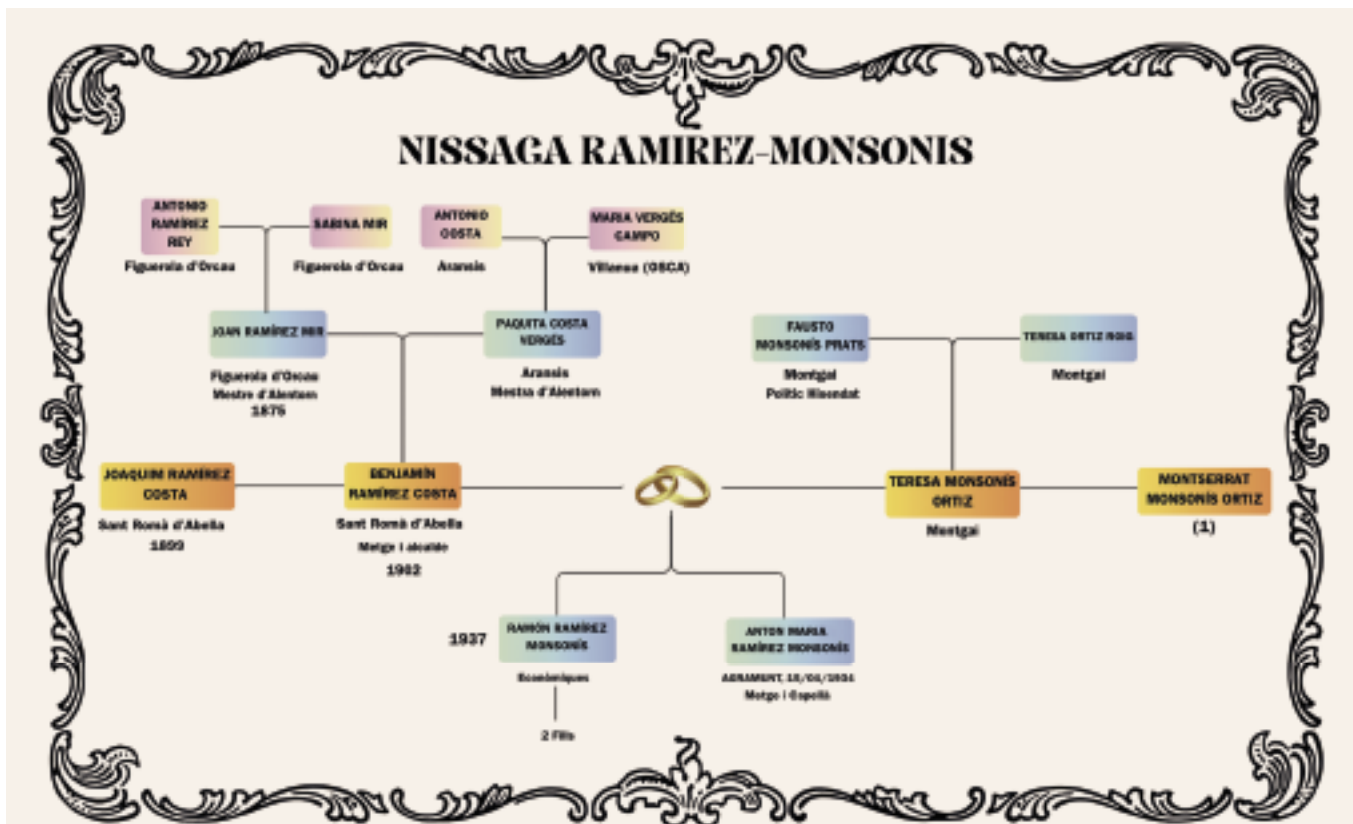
NISSAGA RAMIREZ-MONSONIS

ANTONIO RAMÍREZ REY
Figuerola d'Orcau

SABINA MIR
Figuerola d'Orcau

ANTONIO COSTA
Aransis

MARIA VERGÉS CAMPO
Villanua (OSCA)

JOAN RAMÍREZ MIR
Figuerola d'Orcau
Mestre d'Aleu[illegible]
1875

PAQUITA COSTA VERGÉS
Aransis
Mestra d'Aleu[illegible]

FAUSTO MONSONÍS PRATS
Montgai
Polític Hisendat

TERESA ORTIZ ROIG
Montgai

JOAQUIM RAMÍREZ COSTA
Sant Romà d'Abella
1899

BENJAMÍN RAMÍREZ COSTA
Sant Romà d'Abella
Metge i alcalde
1902

TERESA MONSONIS ORTIZ
Montgai

MONTSERRAT MONSONÍS ORTIZ
(1)

1937
RAMÓN RAMÍREZ MONSONÍS
Econòmiques
2 Fills

ANTON MARIA RAMÍREZ MONSONÍS
AGRAMUNT, 15/06/1934
Metge i Capellà